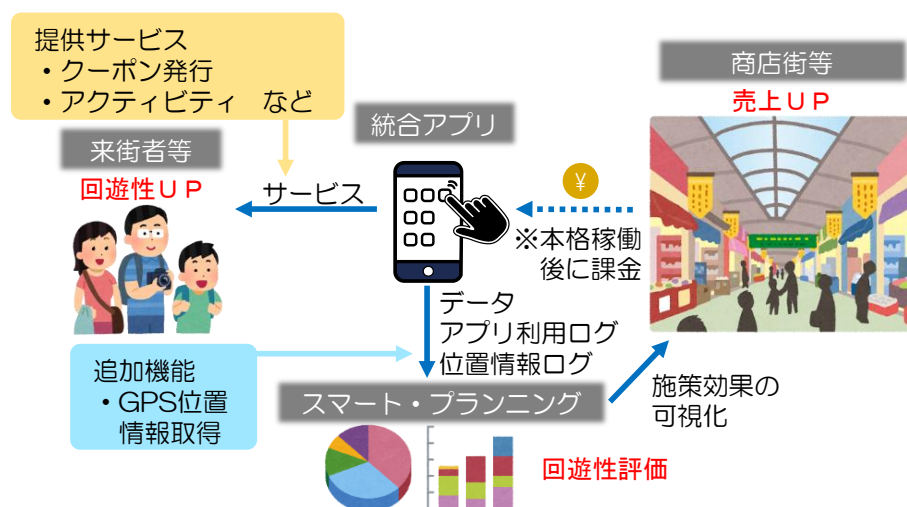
提供サービス
・クーポン発行
・アクティビティ　など

来街者等
回遊性ＵＰ

統合アプリ

サービス

¥

※本格稼働後に課金

商店街等
売上ＵＰ

データ
アプリ利用ログ
位置情報ログ

追加機能
・GPS位置情報取得

スマート・プランニング

施策効果の可視化

回遊性評価